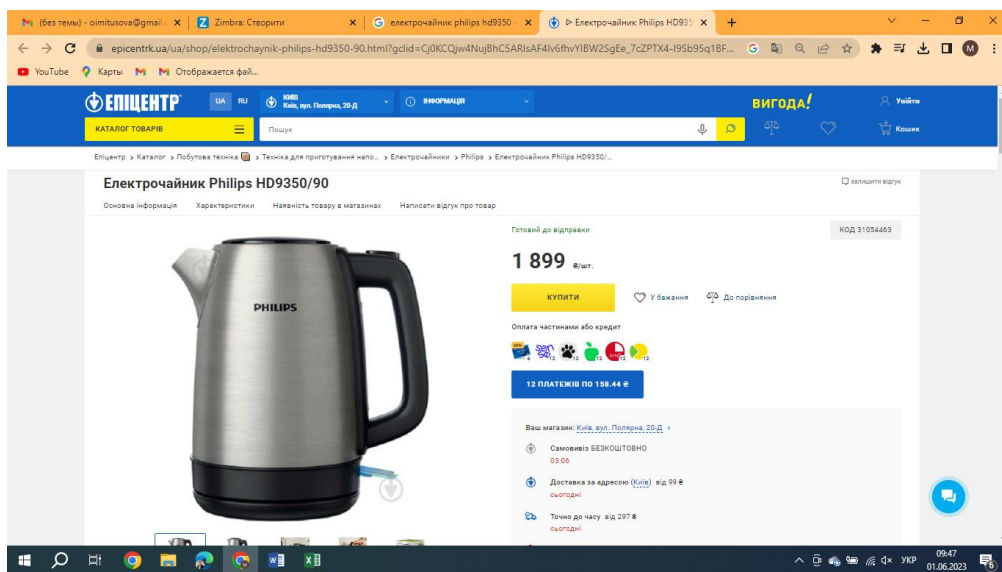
(без темы) - oimitusova@gmail.c ×
Zimbra: Створити ×
електрочайник philips hd9350 - ×
Електрочайник Philips HD935 ×
+

epicentrk.ua/ua/shop/elektrochaynik-philips-hd9350-90.html?gclid=Cj0KCQjw4NujBhC5ARIsAF4lv6fhvYIBW2SgEe_7cZPTX4-l9Sb95q1BF...

YouTube Карты M Отображается фай...

ЕПІЦЕНТР UA RU Київ Київ, вул. Полярна, 20-Д ІНФОРМАЦІЯ ВИГОДА! Увійти

КАТАЛОГ ТОВАРІВ Пошук Кошик

Епіцентр › Каталог › Побутова техніка › Техніка для приготування напо... › Електрочайники › Philips › Електрочайник Philips HD9350/...

Електрочайник Philips HD9350/90

Залишити відгук

Основна інформація Характеристики Наявність товару в магазинах Написати відгук про товар

PHILIPS

Готовий до відправки

КОД 31054463

1 899 ₴/шт.

КУПИТИ

У бажання

До порівняння

Оплата частинами або кредит

12 12 12 12 12

12 ПЛАТЕЖІВ ПО 158.44 ₴

Ваш магазин: Київ, вул. Полярна, 20-Д ›

Самовивіз БЕЗКОШТОВНО
03.06

Доставка за адресою (Київ) від 99 ₴
сьогодні

Точно до часу від 297 ₴
сьогодні

УКР 09:47 01.06.2023